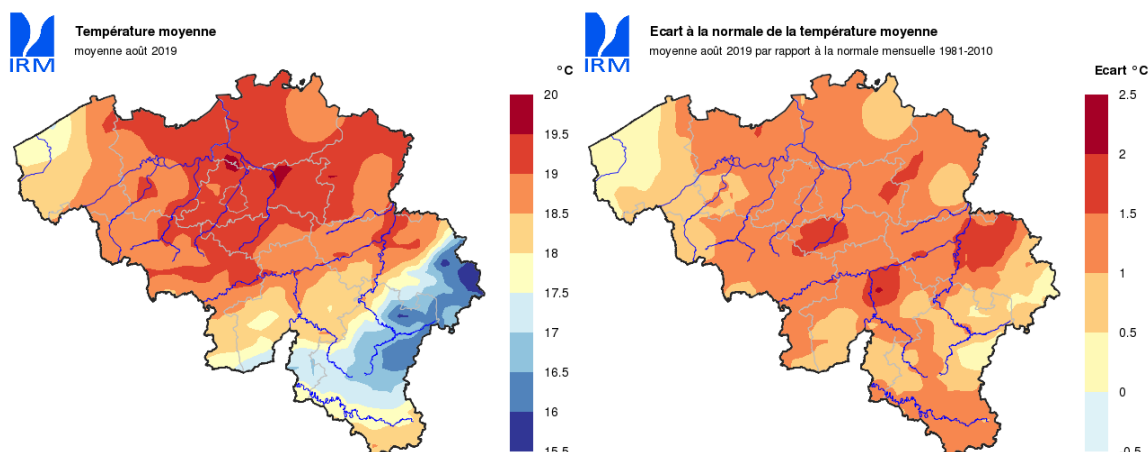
IRM

Température moyenne

moyenne août 2019

°C

20

19.5

19

18.5

18

17.5

17

16.5

16

15.5

IRM

Ecart à la normale de la température moyenne

moyenne août 2019 par rapport à la normale mensuelle 1981-2010

Ecart °C

2.5

2

1.5

1

0.5

0

-0.5